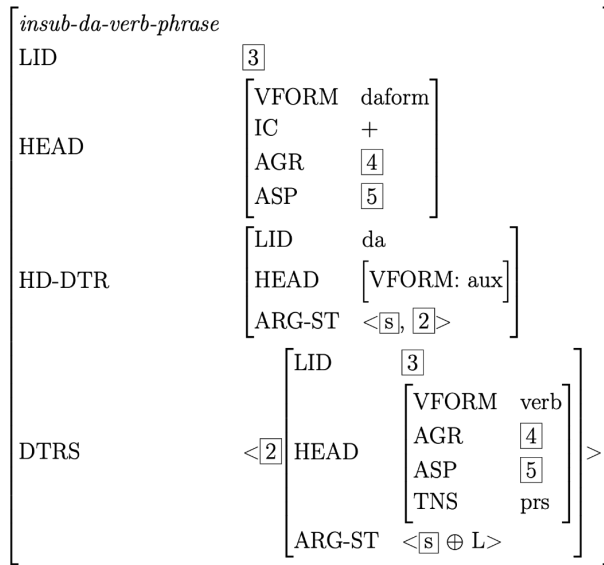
$\begin{bmatrix} \textit{insub-da-verb-phrase} & \\ \text{LID} & \boxed{3} \\ \text{HEAD} & \begin{bmatrix} \text{VFORM} & \text{daform} \\ \text{IC} & + \\ \text{AGR} & \boxed{4} \\ \text{ASP} & \boxed{5} \end{bmatrix} \\ \text{HD-DTR} & \begin{bmatrix} \text{LID} & \text{da} \\ \text{HEAD} & \begin{bmatrix} \text{VFORM: aux} \end{bmatrix} \\ \text{ARG-ST} & <\boxed{\text{s}}, \boxed{2}> \end{bmatrix} \\ \text{DTRS} & <\boxed{2} \begin{bmatrix} \text{LID} & \boxed{3} \\ \text{HEAD} & \begin{bmatrix} \text{VFORM} & \text{verb} \\ \text{AGR} & \boxed{4} \\ \text{ASP} & \boxed{5} \\ \text{TNS} & \text{prs} \end{bmatrix} \\ \text{ARG-ST} & <\boxed{\text{s}} \oplus \text{L}> \end{bmatrix}> \end{bmatrix}$